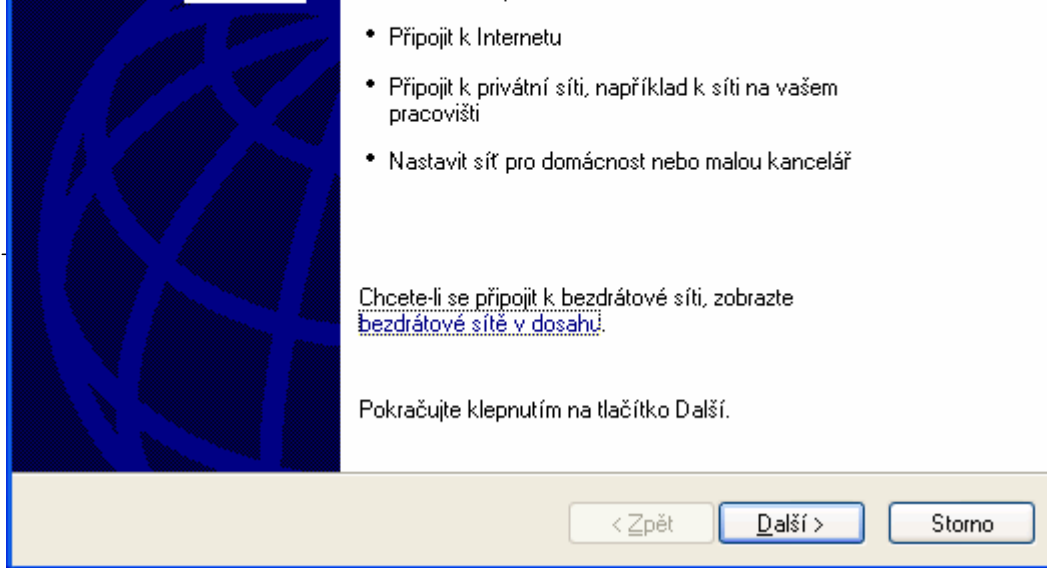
• Připojit k Internetu

• Připojit k privátní síti, například k síti na vašem pracovišti

• Nastavit síť pro domácnost nebo malou kancelář

Chcete-li se připojit k bezdrátové síti, zobrazte bezdrátové sítě v dosahu.

Pokračujte klepnutím na tlačítko Další.

< Zpět
Další >
Storno